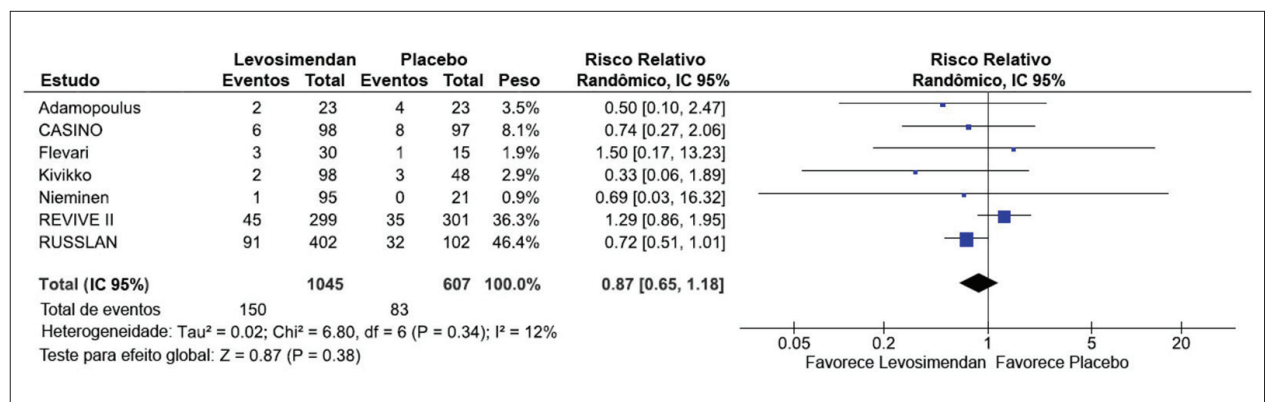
| Estudo | Levosimendan Eventos | Levosimendan Total | Placebo Eventos | Placebo Total | Peso | Risco Relativo Randômico, IC 95% |
|---|---|---|---|---|---|---|
| Adamopoulus | 2 | 23 | 4 | 23 | 3.5% | 0.50 [0.10, 2.47] |
| CASINO | 6 | 98 | 8 | 97 | 8.1% | 0.74 [0.27, 2.06] |
| Flevari | 3 | 30 | 1 | 15 | 1.9% | 1.50 [0.17, 13.23] |
| Kivikko | 2 | 98 | 3 | 48 | 2.9% | 0.33 [0.06, 1.89] |
| Nieminen | 1 | 95 | 0 | 21 | 0.9% | 0.69 [0.03, 16.32] |
| REVIVE II | 45 | 299 | 35 | 301 | 36.3% | 1.29 [0.86, 1.95] |
| RUSSLAN | 91 | 402 | 32 | 102 | 46.4% | 0.72 [0.51, 1.01] |
| Total (IC 95%) | | 1045 | | 607 | 100.0% | 0.87 [0.65, 1.18] |

Total de eventos 150 83
Heterogeneidade: Tau² = 0.02; Chi² = 6.80, df = 6 (P = 0.34); I² = 12%
Teste para efeito global: Z = 0.87 (P = 0.38)

Risco Relativo
Randômico, IC 95%

0.05 0.2 1 5 20
Favorece Levosimendan Favorece Placebo